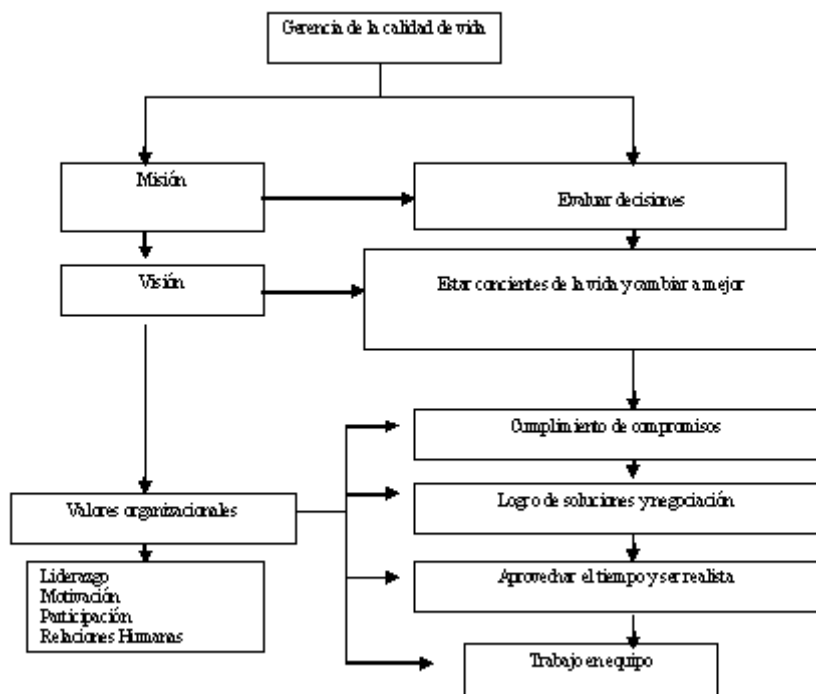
Gerencia de la calidad de vida

Misión

Evaluar decisiones

Visión

Estar concientes de la vida y cambiar a mejor

Cumplimiento de compromisos

Valores organizacionales

Logro de soluciones y negociación

Liderazgo
Motivación
Participación
Relaciones Humanas

Aprovechar el tiempo y ser realista

Trabajo en equipo